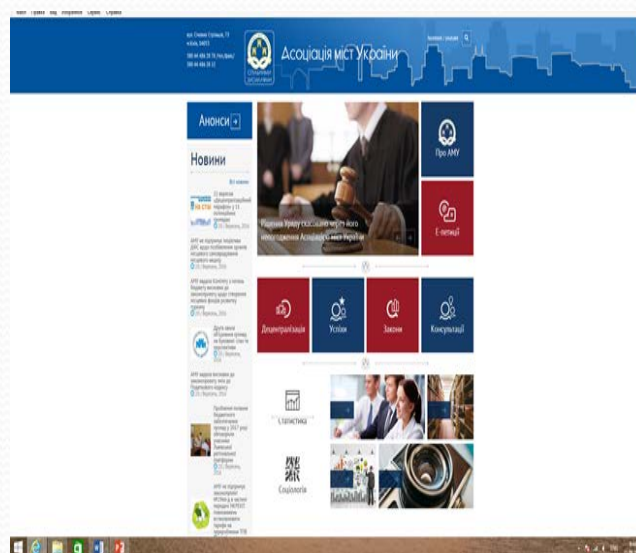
Асоціація міст України

Анонси

Новини

Про АМУ

Е-петиції

Рішення Уряду скасоване через його неврегулювання Асоціацією міст України

Децентралізація

Успіхи

Закони

Консультації

Статистика

Соціологія